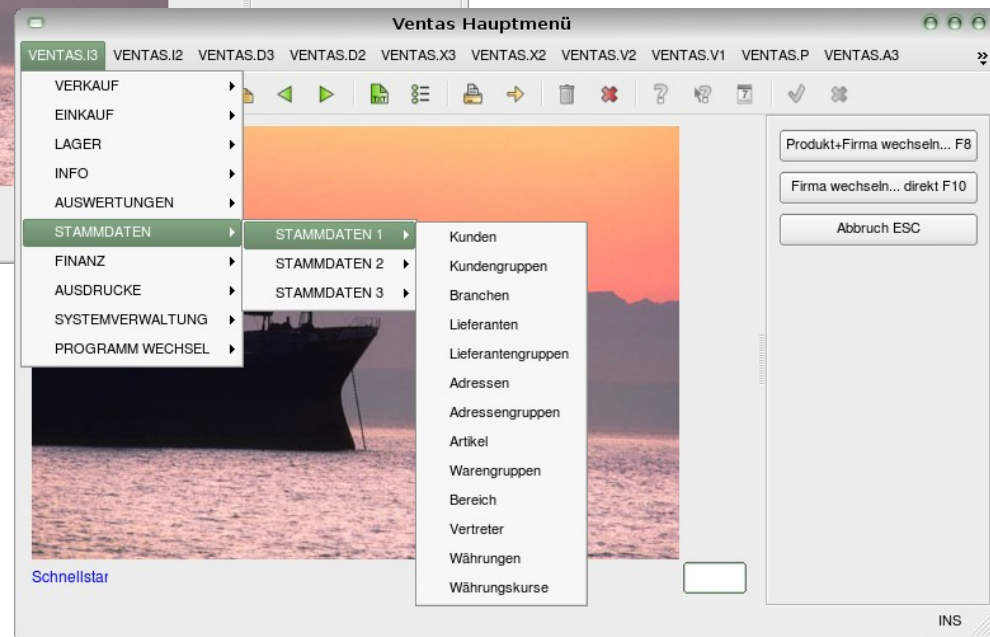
Ventas Hauptmenü

VENTAS.I3 VENTAS.I2 VENTAS.D3 VENTAS.D2 VENTAS.X3 VENTAS.X2 VENTAS.V2 VENTAS.V1 VENTAS.P VENTAS.A3 »

VERKAUF
EINKAUF
LAGER
INFO
AUSWERTUNGEN
STAMMDATEN
FINANZ
AUSDRUCKE
SYSTEMVERWALTUNG
PROGRAMM WECHSEL

STAMMDATEN 1
STAMMDATEN 2
STAMMDATEN 3

Kunden
Kundengruppen
Branchen
Lieferanten
Lieferantengruppen
Adressen
Adressengruppen
Artikel
Warengruppen
Bereich
Vertreter
Währungen
Währungskurse

Produkt+Firma wechseln... F8
Firma wechseln... direkt F10
Abbruch ESC

Schnellstar

INS